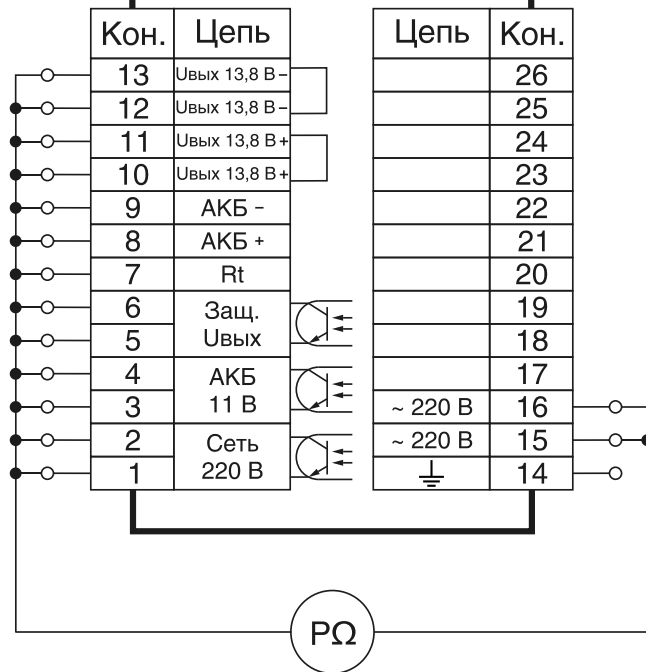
| Кон. | Цепь |
|---|---|
| 13 | Uвых 13,8 В – |
| 12 | Uвых 13,8 В – |
| 11 | Uвых 13,8 В + |
| 10 | Uвых 13,8 В + |
| 9 | АКБ – |
| 8 | АКБ + |
| 7 | Rt |
| 6 | Защ. Uвых |
| 5 | |
| 4 | АКБ 11 В |
| 3 | |
| 2 | Сеть 220 В |
| 1 | |

| Цепь | Кон. |
|---|---|
| | 26 |
| | 25 |
| | 24 |
| | 23 |
| | 22 |
| | 21 |
| | 20 |
| | 19 |
| | 18 |
| | 17 |
| ~ 220 В | 16 |
| ~ 220 В | 15 |
| ⏚ | 14 |

PΩ